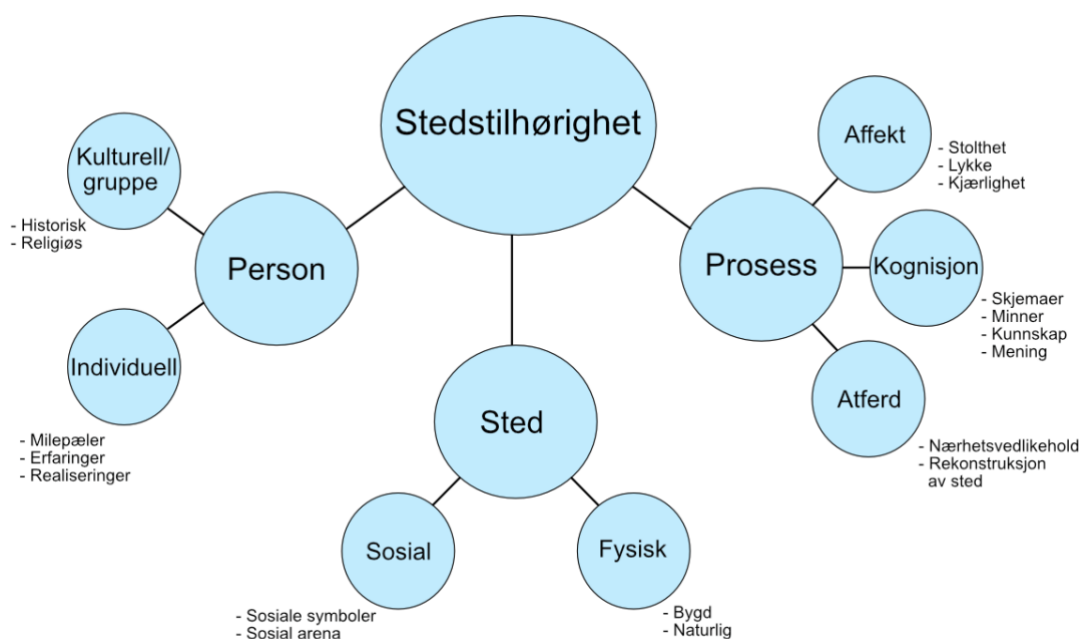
Stedstilhørighet

Kulturell/
gruppe

- Historisk
- Religiøs

Person

Individuell

- Milepæler
- Erfaringer
- Realiseringer

Sted

Sosial

- Sosiale symboler
- Sosial arena

Fysisk

- Bygd
- Naturlig

Prosess

Affekt

- Stolthet
- Lykke
- Kjærlighet

Kognisjon

- Skjemaer
- Minner
- Kunnskap
- Mening

Atferd

- Nærhetsvedlikehold
- Rekonstruksjon av sted